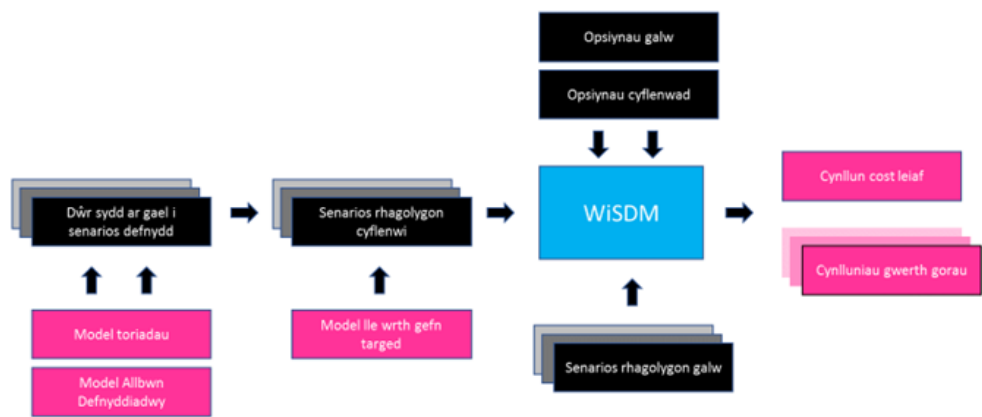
Opsiynau galw

Opsiynau cyflenwad

Dŵr sydd ar gael i senarios defnydd

Senarios rhagolygon cyflenwi

WiSDM

Cynllun cost leiaf

Cynlluniau gwerth gorau

Model toriadau

Model Allbwn Defnyddiadwy

Model lle wrth gefn targed

Senarios rhagolygon galw